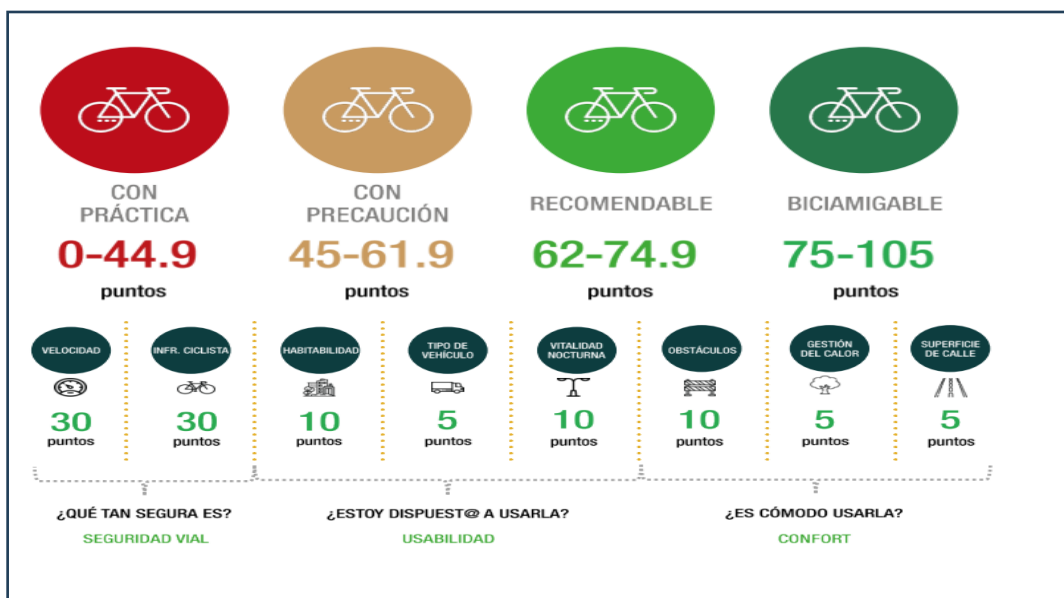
CON PRÁCTICA
0-44.9
puntos

CON PRECAUCIÓN
45-61.9
puntos

RECOMENDABLE
62-74.9
puntos

BICIAMIGABLE
75-105
puntos

VELOCIDAD
30
puntos

INFR. CICLISTA
30
puntos

HABITABILIDAD
10
puntos

TIPO DE VEHÍCULO
5
puntos

VITALIDAD NOCTURNA
10
puntos

OBSTÁCULOS
10
puntos

GESTIÓN DEL CALOR
5
puntos

SUPERFICIE DE CALLE
5
puntos

¿QUÉ TAN SEGURA ES?
SEGURIDAD VIAL

¿ESTOY DISPUEST@ A USARLA?
USABILIDAD

¿ES CÓMODO USARLA?
CONFORT